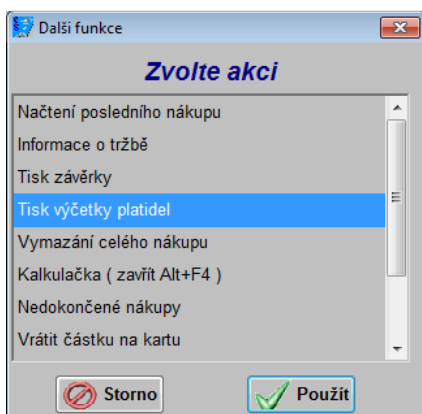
Další funkce

Zvolte akci

Načtení posledního nákupu
Informace o tržbě
Tisk závěrky
Tisk výčetky platidel
Vymazání celého nákupu
Kalkulačka ( zavřít Alt+F4 )
Nedokončené nákupy
Vrátit částku na kartu

Storno
Použít